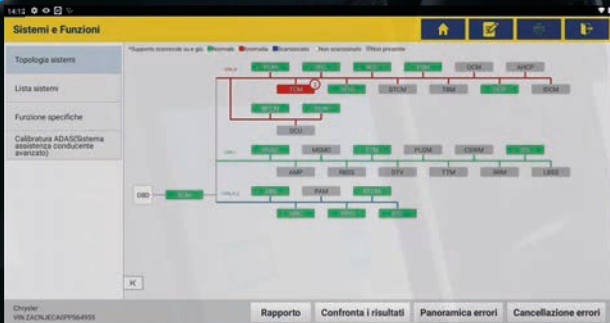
14:12

Sistemi e Funzioni

Topologia sistemi

Lista sistemi

Funzione specifiche

Calibratura ADAS(Sistema assistenza conducente avanzato)

*Supporto scansione su e giù ■Normale ■Anomalia ■Scansionato ■Non scansionato ■Non presente

PCM

ORC

BCM

ESM

OCM

AHCP

TCM

SCCM

IPCM

TBM

ADCM

IDCM

SCCM

EPS

SCU

IPCM

MSMD

EPB

PLGM

CSWM

AMP

RBSS

DTV

TTM

IMM

LBSS

OBD

SGW

ORC

PAM

BCM

HVAC

RFHM

Chrysler
VIN ZACNJECA0PP564955

Rapporto

Confronta i risultati

Panoramica errori

Cancellazione errori